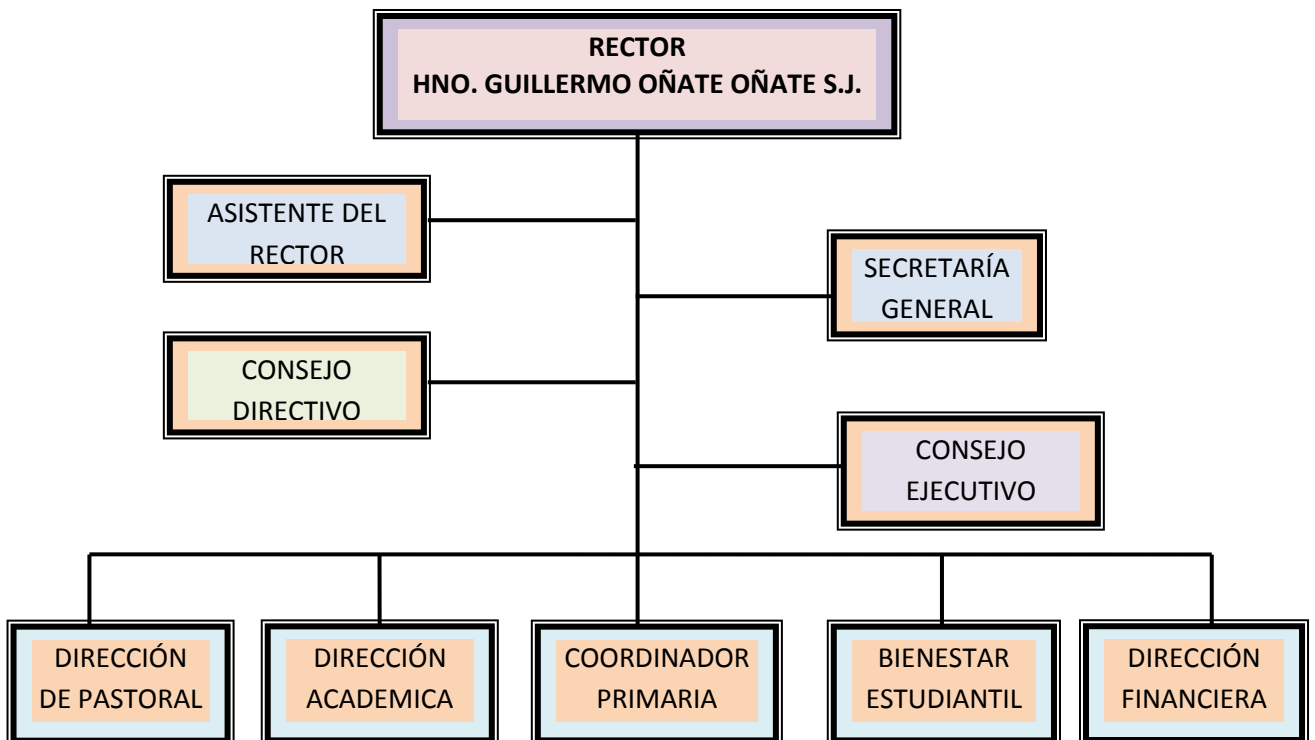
RECTOR
HNO. GUILLERMO OÑATE OÑATE S.J.

ASISTENTE DEL RECTOR

SECRETARÍA GENERAL

CONSEJO DIRECTIVO

CONSEJO EJECUTIVO

DIRECCIÓN DE PASTORAL

DIRECCIÓN ACADEMICA

COORDINADOR PRIMARIA

BIENESTAR ESTUDIANTIL

DIRECCIÓN FINANCIERA